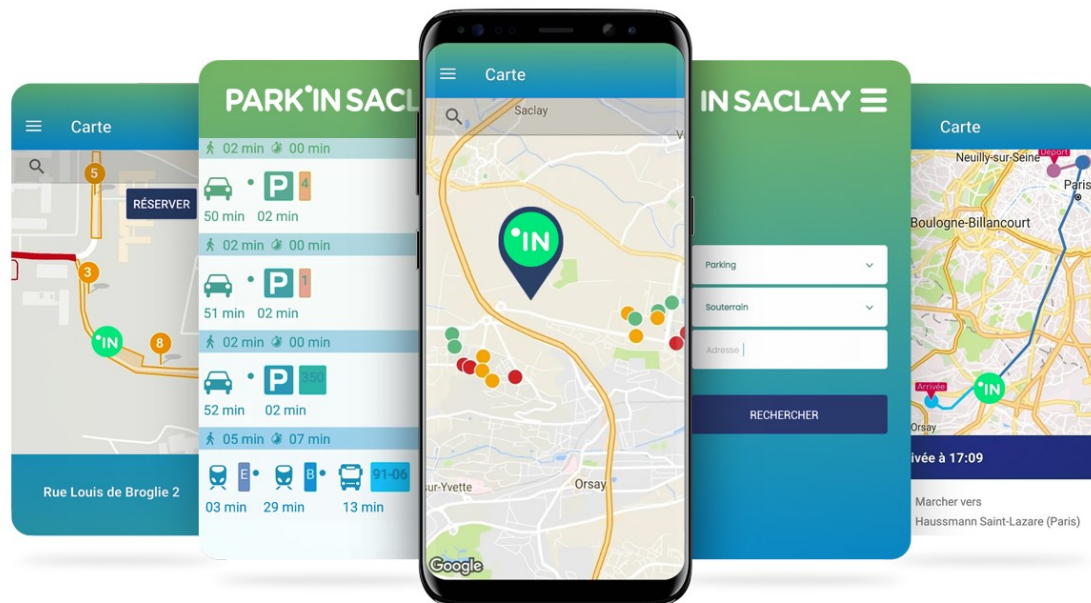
Carte

5

RÉSERVER

3

IN

8

Rue Louis de Broglie 2

PARK'IN SACL

02 min 00 min

4

50 min 02 min

02 min 00 min

1

51 min 02 min

02 min 00 min

350

52 min 02 min

05 min 07 min

E B 91-06

03 min 29 min 13 min

Carte

Saclay

IN

sur-Yvette

Orsay

Google

IN SACLAY

Parking

Souterrain

Adresse

RECHERCHER

Carte

Neuilly-sur-Seine

Départ

Paris

Boulogne-Billancourt

Arrivée

IN

Orsay

ivée à 17:09

Marcher vers

Haussmann Saint-Lazare (Paris)